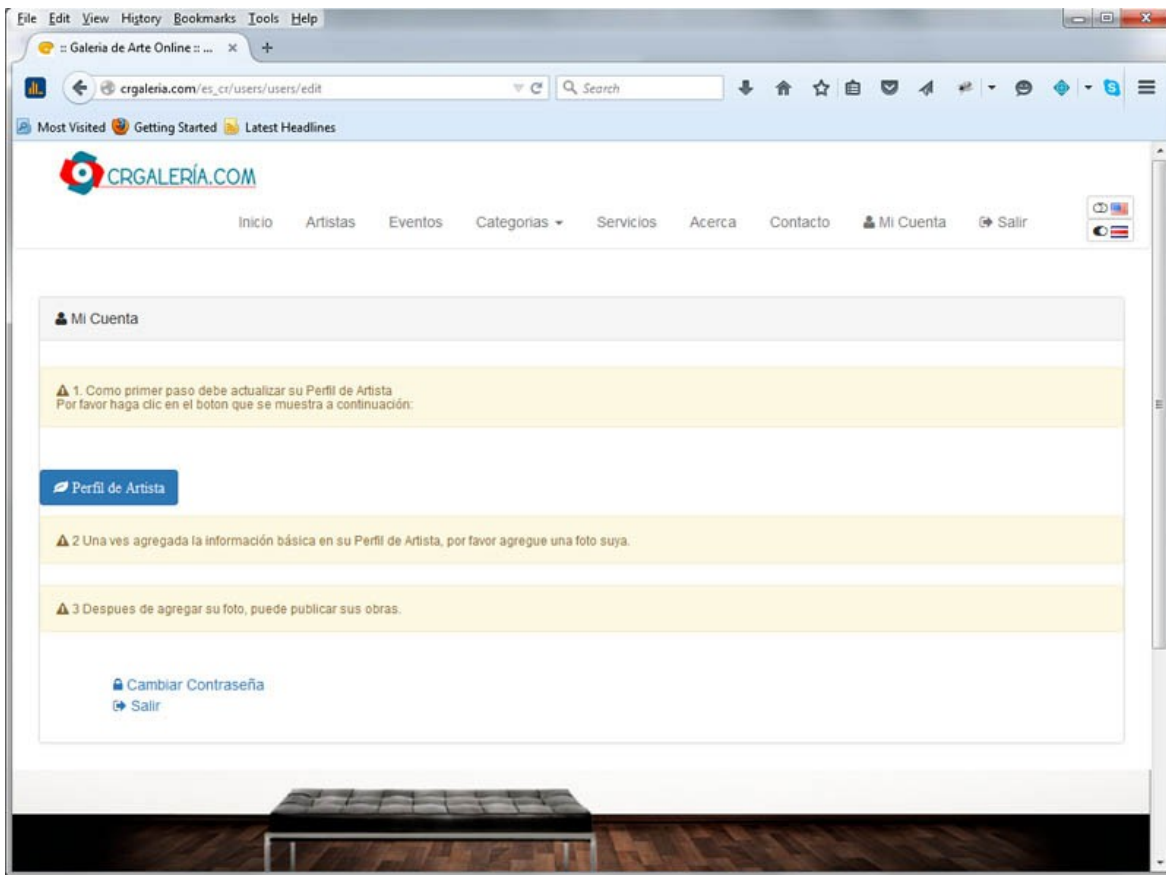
File Edit View History Bookmarks Tools Help

:: Galeria de Arte Online :: ... ×

crgaleria.com/es_cr/users/users/edit

Search

Most Visited Getting Started Latest Headlines

CRGALERÍA.COM

Inicio Artistas Eventos Categorias Servicios Acerca Contacto Mi Cuenta Salir

Mi Cuenta

1. Como primer paso debe actualizar su Perfil de Artista
Por favor haga clic en el boton que se muestra a continuación:

Perfil de Artista

2 Una ves agregada la información básica en su Perfil de Artista, por favor agregue una foto suya.

3 Despues de agregar su foto, puede publicar sus obras.

Cambiar Contraseña
Salir